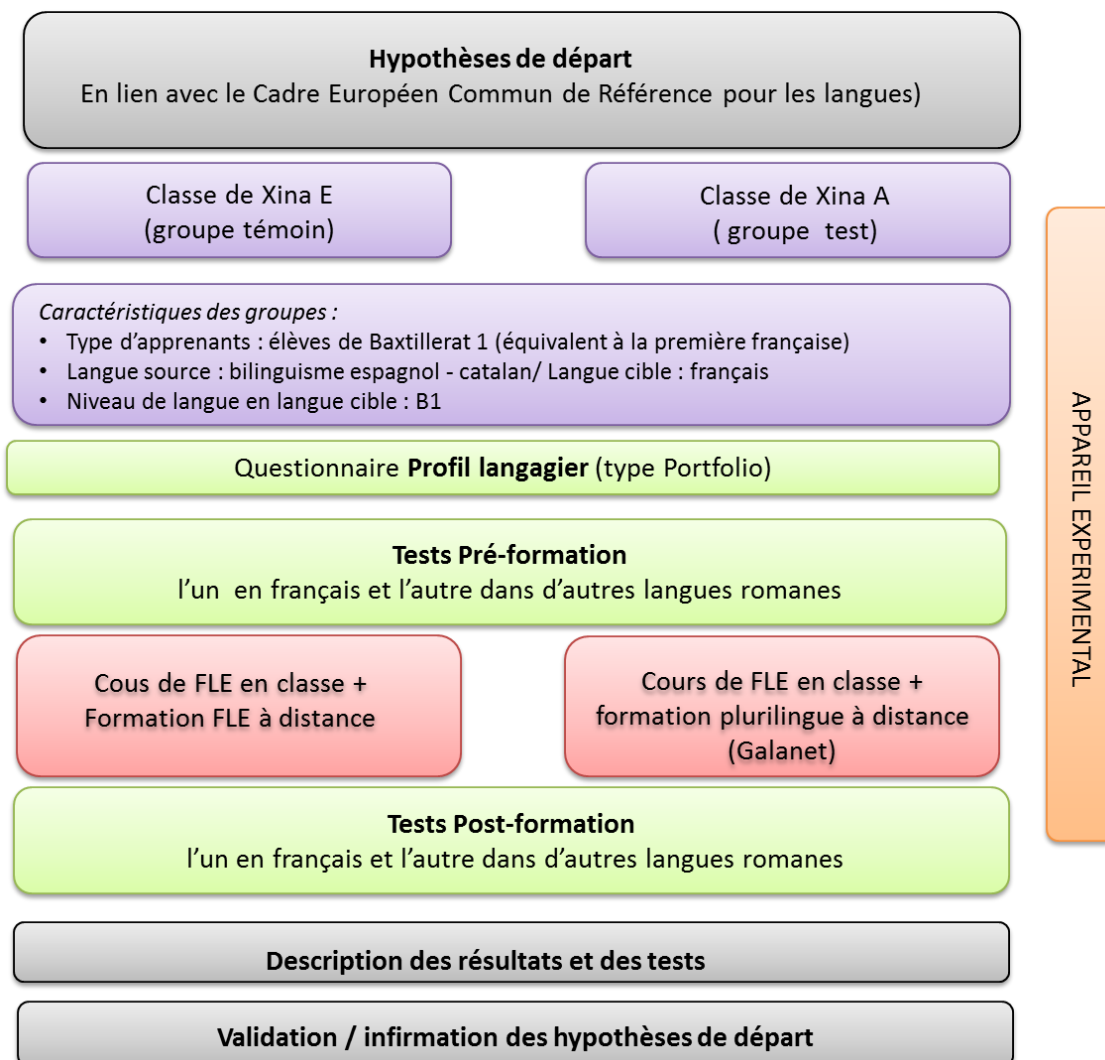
**Hypothèses de départ**
En lien avec le Cadre Européen Commun de Référence pour les langues)

Classe de Xina E
(groupe témoin)

Classe de Xina A
( groupe test)

*Caractéristiques des groupes :*
- Type d'apprenants : élèves de Baxtillerat 1 (équivalent à la première française)
- Langue source : bilinguisme espagnol - catalan/ Langue cible : français
- Niveau de langue en langue cible : B1

Questionnaire **Profil langagier** (type Portfolio)

**Tests Pré-formation**
l'un en français et l'autre dans d'autres langues romanes

Cous de FLE en classe +
Formation FLE à distance

Cours de FLE en classe +
formation plurilingue à distance
(Galanet)

**Tests Post-formation**
l'un en français et l'autre dans d'autres langues romanes

**Description des résultats et des tests**

**Validation / infirmation des hypothèses de départ**

APPAREIL EXPERIMENTAL